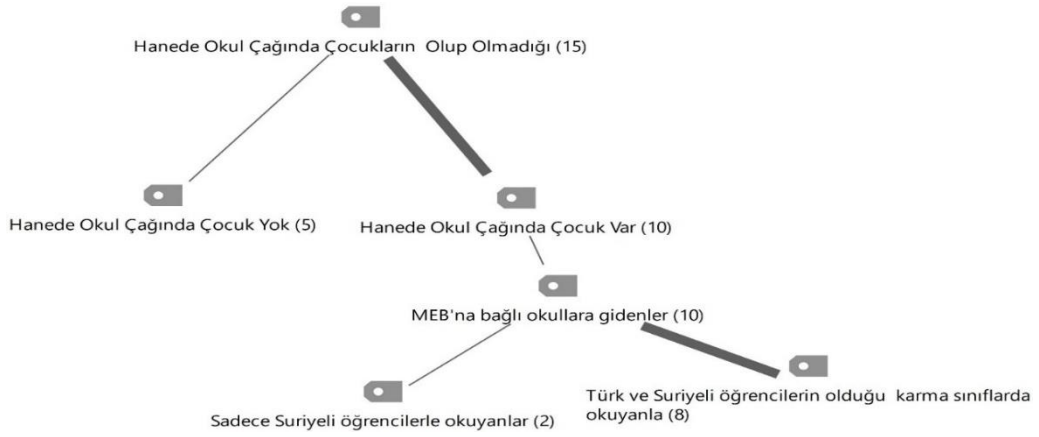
Hanede Okul Çağında Çocukların Olup Olmadığı (15)

Hanede Okul Çağında Çocuk Yok (5)

Hanede Okul Çağında Çocuk Var (10)

MEB'na bağlı okullara gidenler (10)

Sadece Suriyeli öğrencilerle okuyanlar (2)

Türk ve Suriyeli öğrencilerin olduğu karma sınıflarda okuyanla (8)